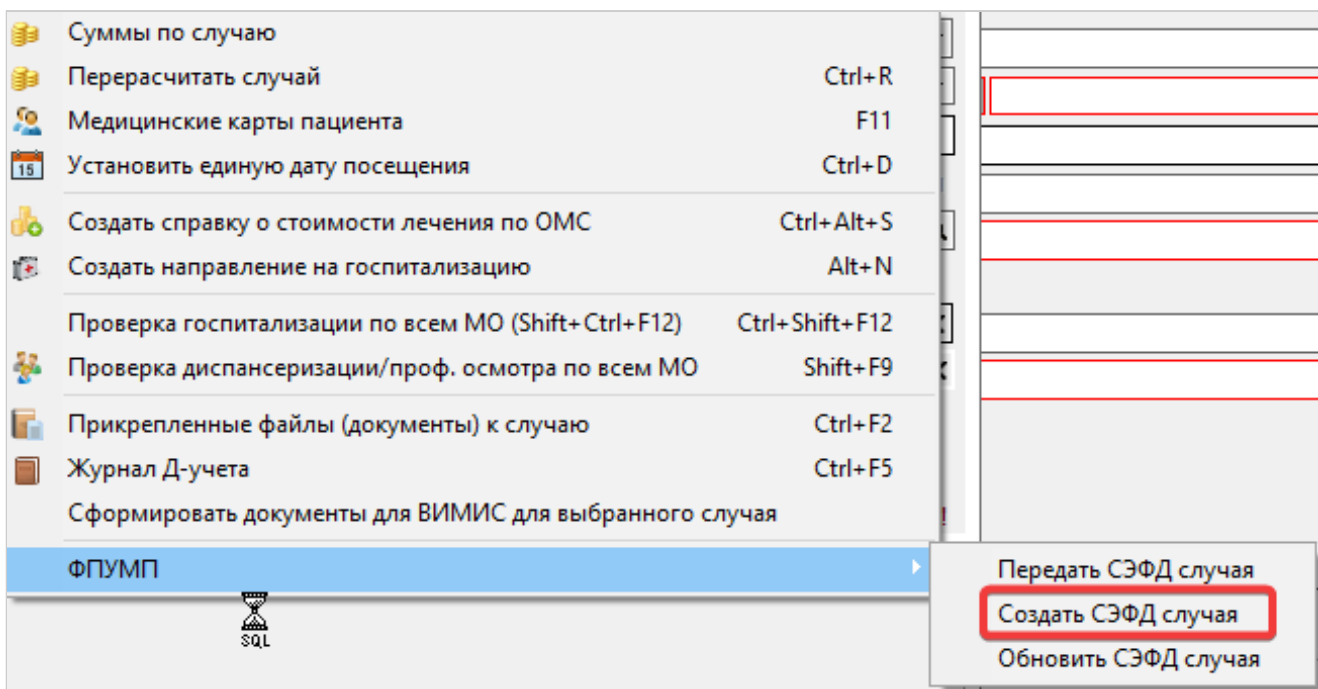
Суммы по случаю
Перерасчитать случай Ctrl+R
Медицинские карты пациента F11
15 Установить единую дату посещения Ctrl+D
Создать справку о стоимости лечения по ОМС Ctrl+Alt+S
Создать направление на госпитализацию Alt+N
Проверка госпитализации по всем МО (Shift+Ctrl+F12) Ctrl+Shift+F12
Проверка диспансеризации/проф. осмотра по всем МО Shift+F9
Прикрепленные файлы (документы) к случаю Ctrl+F2
Журнал Д-учета Ctrl+F5
Сформировать документы для ВИМИС для выбранного случая
ФПУМП
Передать СЭФД случая
Создать СЭФД случая
Обновить СЭФД случая
SQL